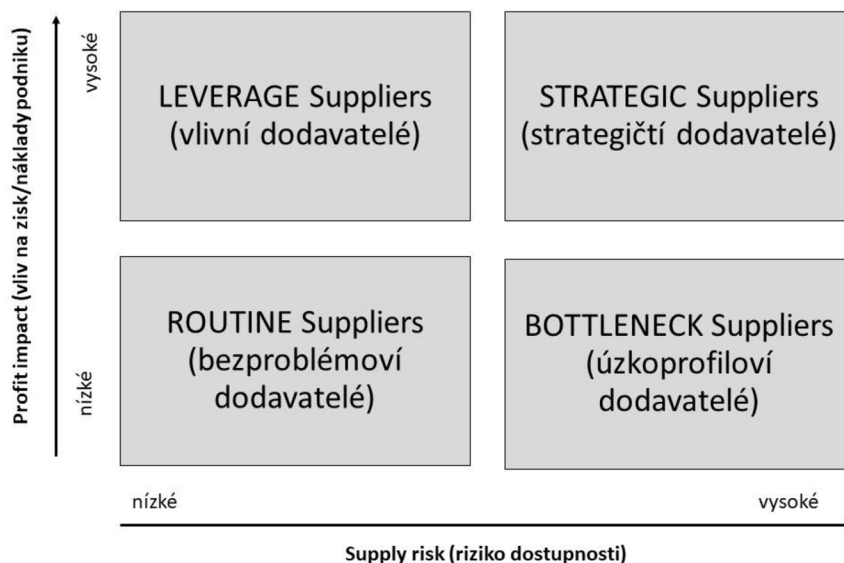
Profit impact (vliv na zisk/náklady podniku)

vysoké

nízké

LEVERAGE Suppliers (vlivní dodavatelé)

STRATEGIC Suppliers (strategičtí dodavatelé)

ROUTINE Suppliers (bezproblémoví dodavatelé)

BOTTLENECK Suppliers (úzkoprofiloví dodavatelé)

nízké

vysoké

Supply risk (riziko dostupnosti)